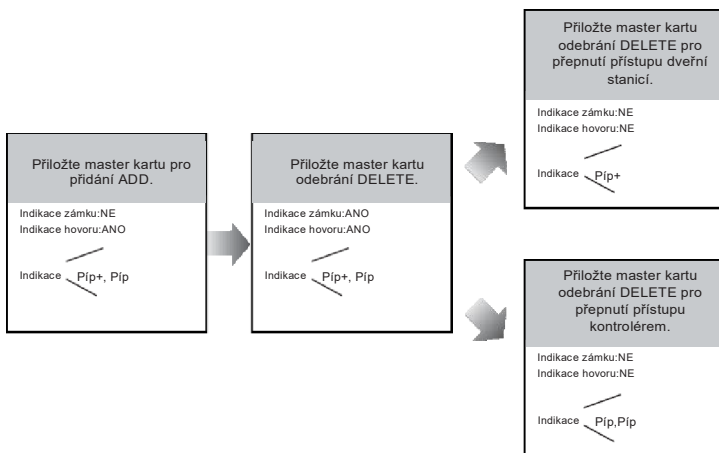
Přiložte master kartu pro přidání ADD.

Indikace zámku:NE
Indikace hovoru:ANO

Indikace Píp+, Píp

Přiložte master kartu odebrání DELETE.

Indikace zámku:ANO
Indikace hovoru:ANO

Indikace Píp+, Píp

Přiložte master kartu odebrání DELETE pro přepnutí přístupu dveřní stanicí.

Indikace zámku:NE
Indikace hovoru:NE

Indikace Píp+

Přiložte master kartu odebrání DELETE pro přepnutí přístupu kontrolérem.

Indikace zámku:NE
Indikace hovoru:NE

Indikace Píp,Píp